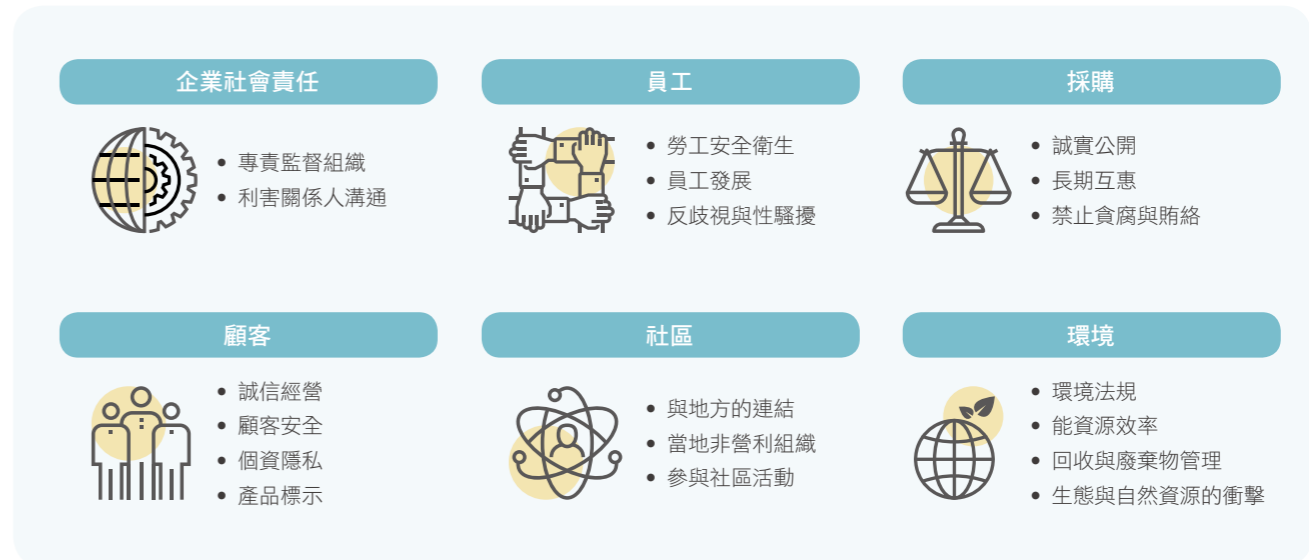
企業社會責任

- 專責監督組織
- 利害關係人溝通

員工

- 勞工安全衛生
- 員工發展
- 反歧視與性騷擾

採購

- 誠實公開
- 長期互惠
- 禁止貪腐與賄絡

顧客

- 誠信經營
- 顧客安全
- 個資隱私
- 產品標示

社區

- 與地方的連結
- 當地非營利組織
- 參與社區活動

環境

- 環境法規
- 能資源效率
- 回收與廢棄物管理
- 生態與自然資源的衝擊